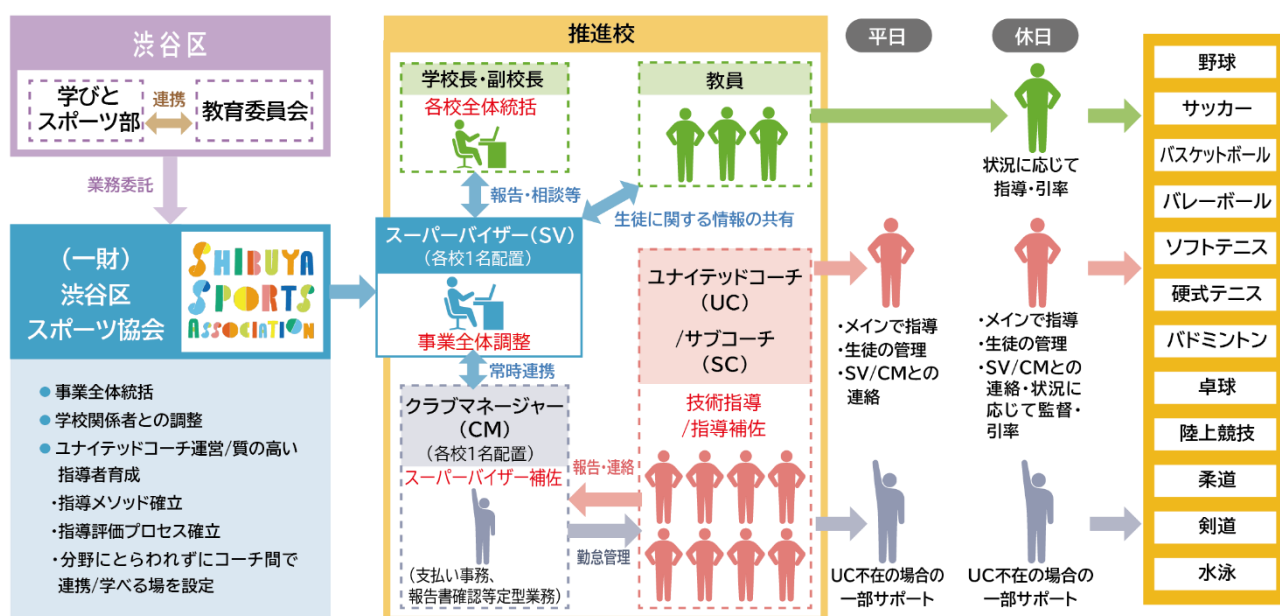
渋谷区

学びとスポーツ部

連携

教育委員会

業務委託

（一財）
渋谷区
スポーツ協会

SHIBUYA SPORTS ASSOCIATION

● 事業全体統括
● 学校関係者との調整
● ユナイテッドコーチ運営/質の高い指導者育成
・指導メソッド確立
・指導評価プロセス確立
・分野にとらわれずにコーチ間で連携/学べる場を設定

推進校

学校長・副校長
各校全体統括

教員

報告・相談等

生徒に関する情報の共有

スーパーバイザー（SV）
（各校1名配置）
事業全体調整

常時連携

クラブマネージャー（CM）
（各校1名配置）
スーパーバイザー補佐
（支払い事務、報告書確認等定型業務）

ユナイテッドコーチ（UC）
/サブコーチ（SC）

技術指導
/指導補佐

報告・連絡

勤怠管理

平日

休日

状況に応じて
指導・引率

・メインで指導
・生徒の管理
・SV/CMとの連絡

・メインで指導
・生徒の管理
・SV/CMとの連絡・状況に応じて監督・引率

UC不在の場合の一部サポート

UC不在の場合の一部サポート

野球
サッカー
バスケットボール
バレーボール
ソフトテニス
硬式テニス
バドミントン
卓球
陸上競技
柔道
剣道
水泳